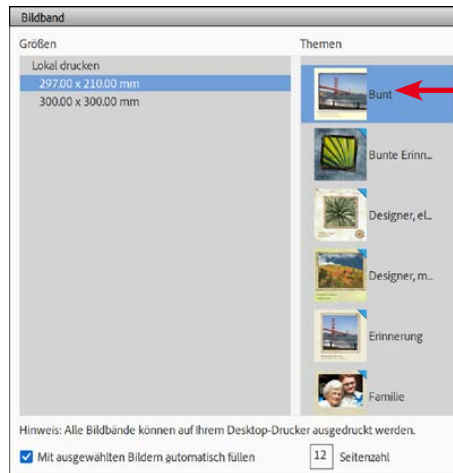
Bildband

Größen

Lokal drucken

297.00 x 210.00 mm

300.00 x 300.00 mm

Themen

Bunt

Bunte Erinn...

Designer, el...

Designer, m...

Erinnerung

Familie

Hinweis: Alle Bildbände können auf Ihrem Desktop-Drucker ausgedruckt werden.

Mit ausgewählten Bildern automatisch füllen

12 Seitenzahl